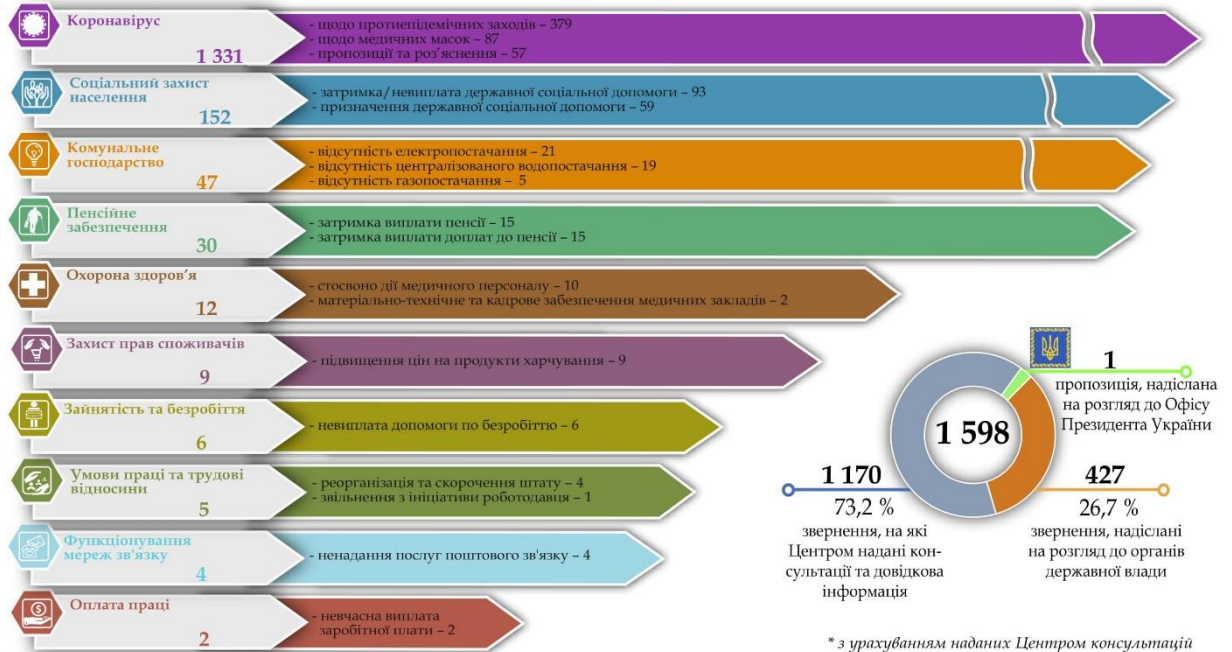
Коронавірус
1 331
- щодо протиепідемічних заходів – 379
- щодо медичних масок – 87
- пропозиції та роз'яснення – 57

Соціальний захист населення
152
- затримка/невиплата державної соціальної допомоги – 93
- призначення державної соціальної допомоги – 59

Комунальне господарство
47
- відсутність електропостачання – 21
- відсутність централізованого водопостачання – 19
- відсутність газопостачання – 5

Пенсійне забезпечення
30
- затримка виплати пенсії – 15
- затримка виплати доплат до пенсії – 15

Охорона здоров'я
12
- стосовно дії медичного персоналу – 10
- матеріально-технічне та кадрове забезпечення медичних закладів – 2

Захист прав споживачів
9
- підвищення цін на продукти харчування – 9

Зайнятість та безробіття
6
- невиплата допомоги по безробіттю – 6

Умови праці та трудові відносини
5
- реорганізація та скорочення штату – 4
- звільнення з ініціативи роботодавця – 1

Функціонування мереж зв'язку
4
- ненадання послуг поштового зв'язку – 4

Оплата праці
2
- невчасна виплата заробітної плати – 2

1
пропозиція, надіслана на розгляд до Офісу Президента України

1 598

1 170
73,2 %
звернення, на які Центром надані консультації та довідкова інформація

427
26,7 %
звернення, надіслані на розгляд до органів державної влади

* з урахуванням наданих Центром консультацій